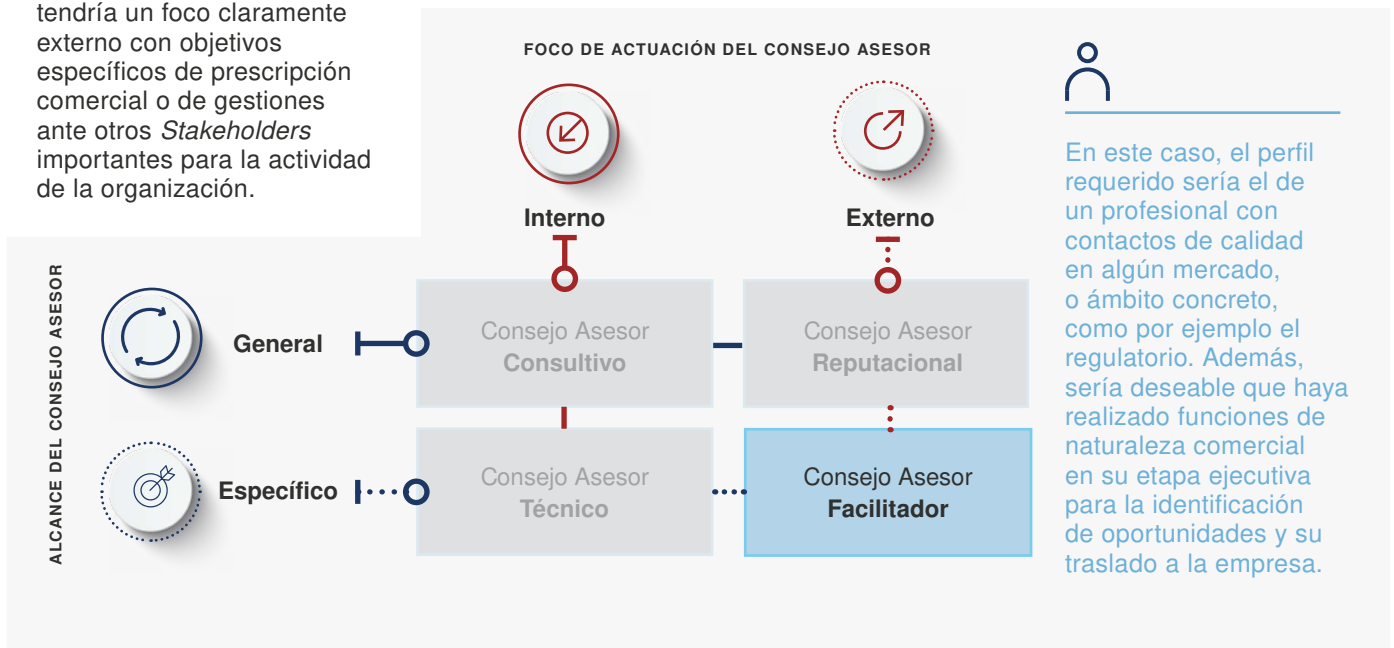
tendría un foco claramente externo con objetivos específicos de prescripción comercial o de gestiones ante otros *Stakeholders* importantes para la actividad de la organización.

FOCO DE ACTUACIÓN DEL CONSEJO ASESOR

Interno

Externo

ALCANCE DEL CONSEJO ASESOR

General

Específico

Consejo Asesor Consultivo

Consejo Asesor Reputacional

Consejo Asesor Técnico

Consejo Asesor Facilitador

En este caso, el perfil requerido sería el de un profesional con contactos de calidad en algún mercado, o ámbito concreto, como por ejemplo el regulatorio. Además, sería deseable que haya realizado funciones de naturaleza comercial en su etapa ejecutiva para la identificación de oportunidades y su traslado a la empresa.